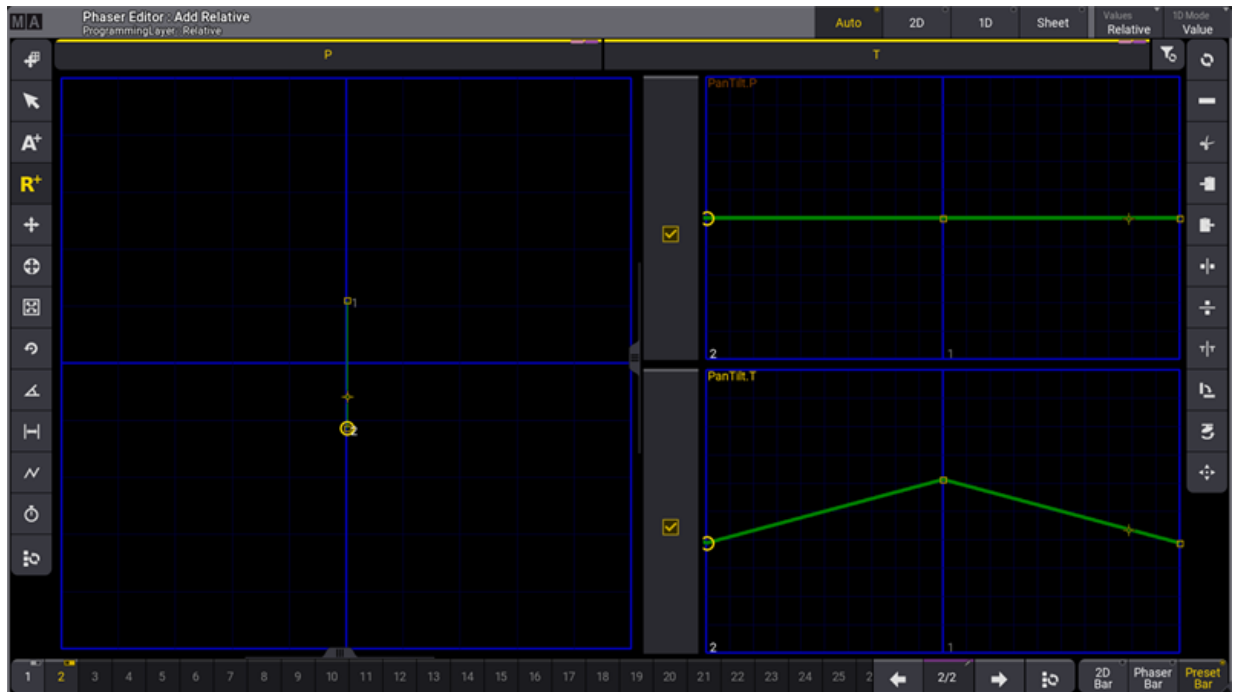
MA

Phaser Editor : Add Relative
ProgrammingLayer: Relative

Auto
2D
1D
Sheet
Values
Relative
1D Mode
Value

P
T

A+
R+

1
2

PanTilt.P
2
1

PanTilt.T
2
1

1 2 3 4 5 6 7 8 9 10 11 12 13 14 15 16 17 18 19 20 21 22 23 24 25 2

2/2

2D Bar
Phaser Bar
Preset Bar